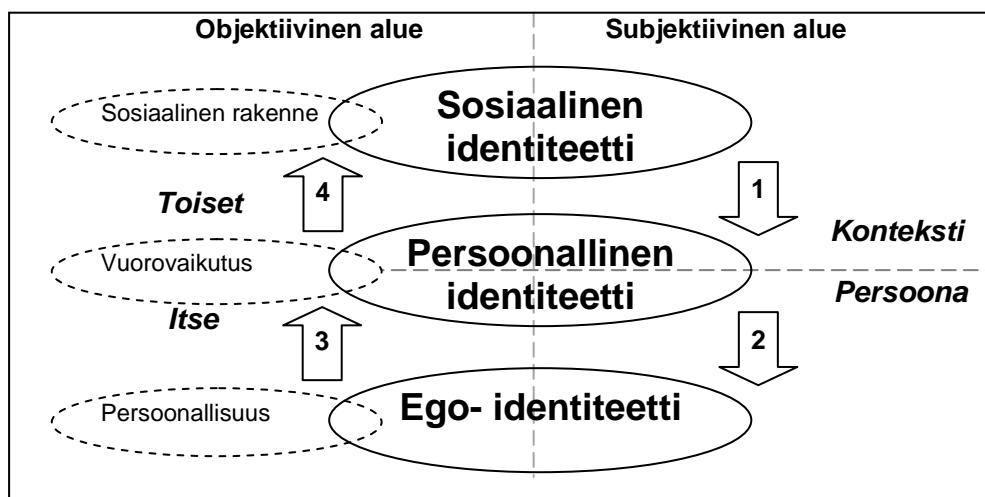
Objektiivinen alue

Subjektiivinen alue

Sosiaalinen rakenne

Sosiaalinen identiteetti

4

Toiset

1

Kontekstі

Vuorovaikutus

Persoonallinen identiteetti

Persoona

Itse

3

2

Persoonallisuus

Ego- identiteetti